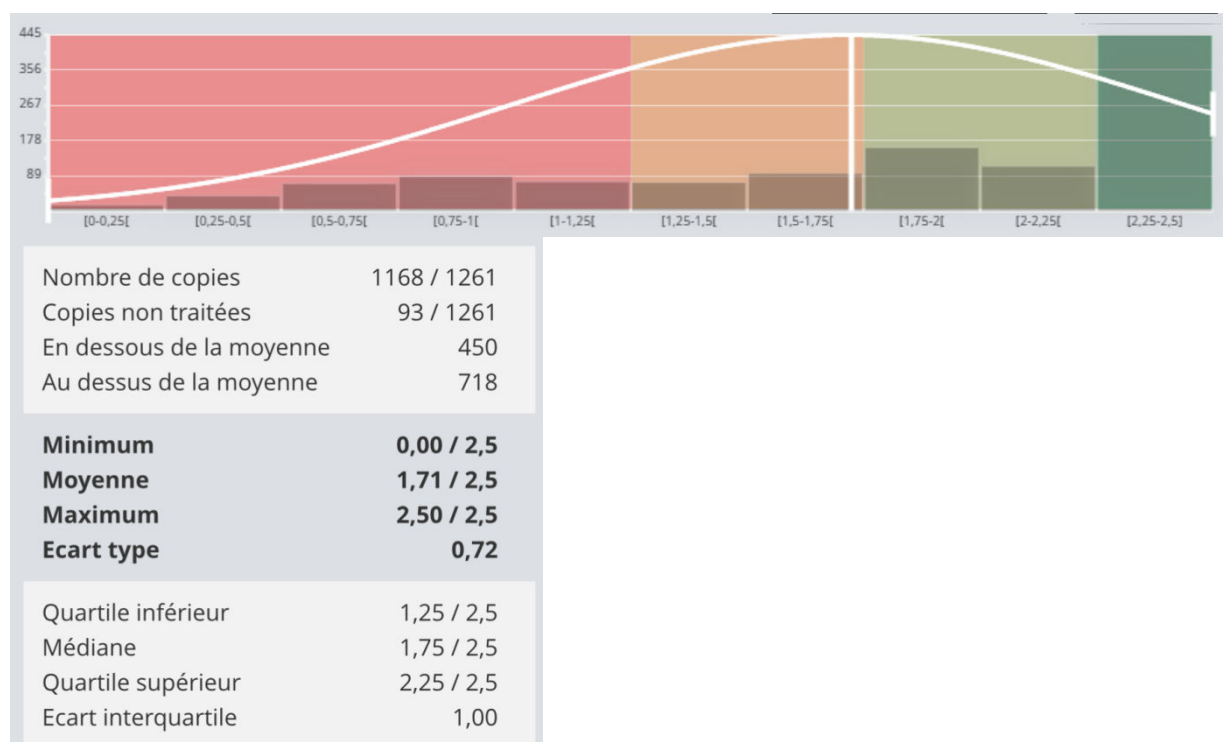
445
356
267
178
89

[0-0,25[ [0,25-0,5[ [0,5-0,75[ [0,75-1[ [1-1,25[ [1,25-1,5[ [1,5-1,75[ [1,75-2[ [2-2,25[ [2,25-2,5]

| | |
|---|---|
| Nombre de copies | 1168 / 1261 |
| Copies non traitées | 93 / 1261 |
| En dessous de la moyenne | 450 |
| Au dessus de la moyenne | 718 |

| | |
|---|---|
| **Minimum** | **0,00 / 2,5** |
| **Moyenne** | **1,71 / 2,5** |
| **Maximum** | **2,50 / 2,5** |
| **Ecart type** | **0,72** |

| | |
|---|---|
| Quartile inférieur | 1,25 / 2,5 |
| Médiane | 1,75 / 2,5 |
| Quartile supérieur | 2,25 / 2,5 |
| Ecart interquartile | 1,00 |